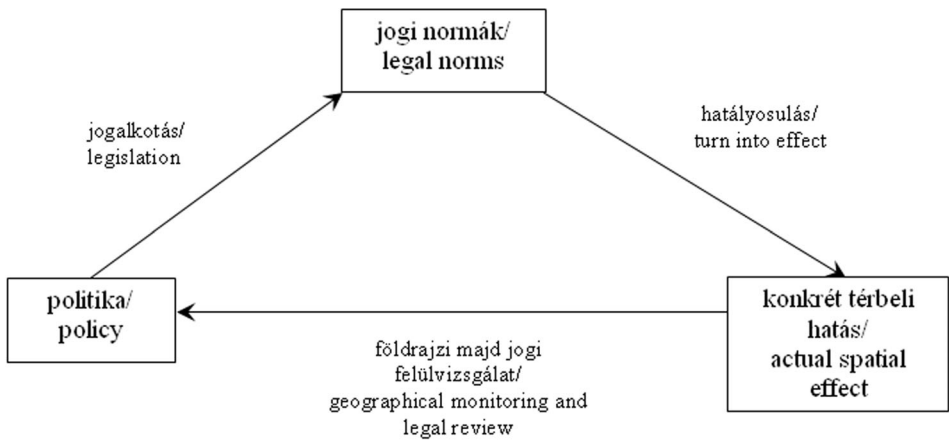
jogi normák/
legal norms

jogalkotás/
legislation

hatályosulás/
turn into effect

politika/
policy

konkrét térbeli hatás/
actual spatial effect

földrajzi majd jogi felülvizsgálat/
geographical monitoring and legal review